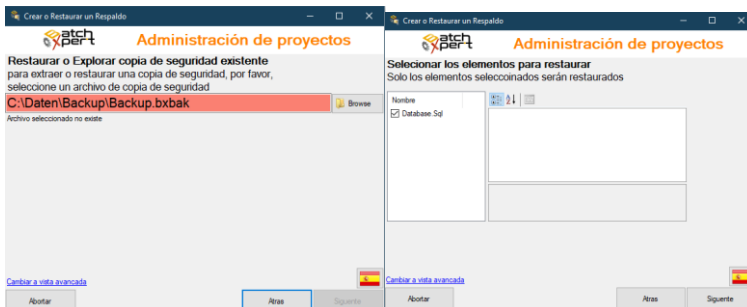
Crear o Restaurar un Respaldo

atch xpert

Administración de proyectos

Restaurar o Explorar copia de seguridad existente
para extraer o restaurar una copia de seguridad, por favor, seleccione un archivo de copia de seguridad

C:\Daten\Backup\Backup.bxbak

Browse

Archivo seleccionado no existe

Cambiar a vista avancada

Abortar

Atras

Siguente

Crear o Restaurar un Respaldo

atch xpert

Administración de proyectos

Selecionar los elementos para restaurar
Solo los elementos seleccoinados serán restaurados

Nombre

Database.Sql

Cambiar a vista avancada

Abortar

Atras

Siguente